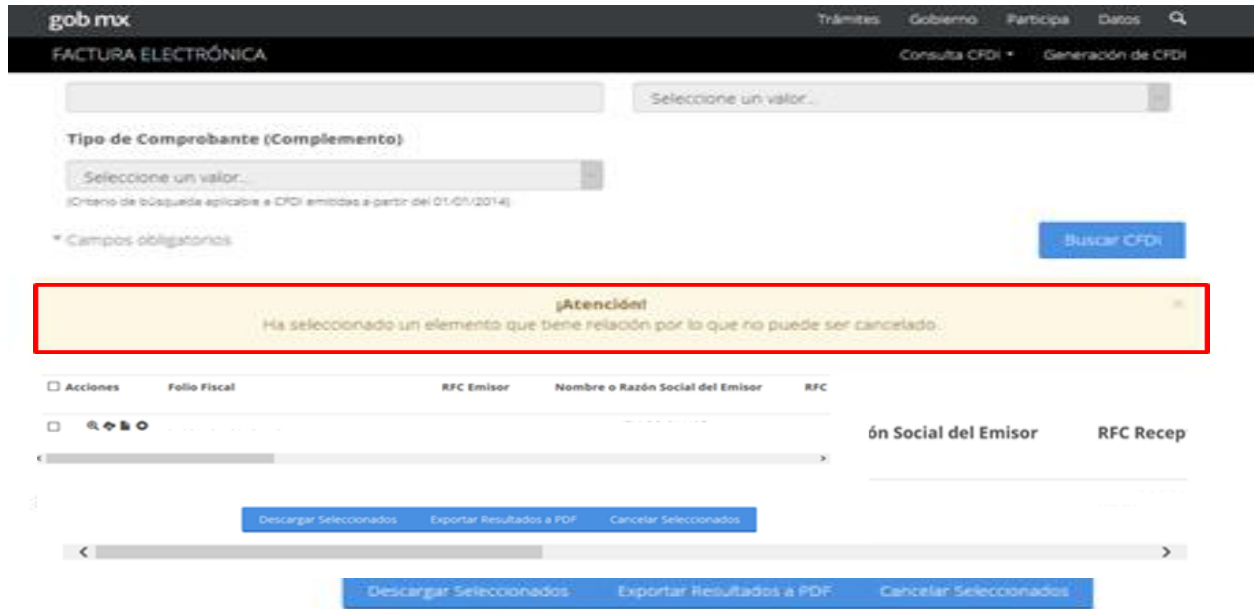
gob mx

Trámites Gobierno Participa Datos

FACTURA ELECTRÓNICA

Consulta CFDI ▾ Generación de CFDI

Seleccione un valor...

Tipo de Comprobante (Complemento)

Seleccione un valor...

(Criterio de búsqueda aplicable a CFDI emitidas a partir del 01/01/2014)

* Campos obligatorios

Buscar CFDI

¡Atención!
Ha seleccionado un elemento que tiene relación por lo que no puede ser cancelado.

×

| ☐ Acciones | Folio Fiscal | RFC Emisor | Nombre o Razón Social del Emisor | RFC |
|---|---|---|---|---|
| ☐ | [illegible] | | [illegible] | |

ón Social del Emisor RFC Recep

Descargar Seleccionados Exportar Resultados a PDF Cancelar Seleccionados

Descargar Seleccionados Exportar Resultados a PDF Cancelar Seleccionados